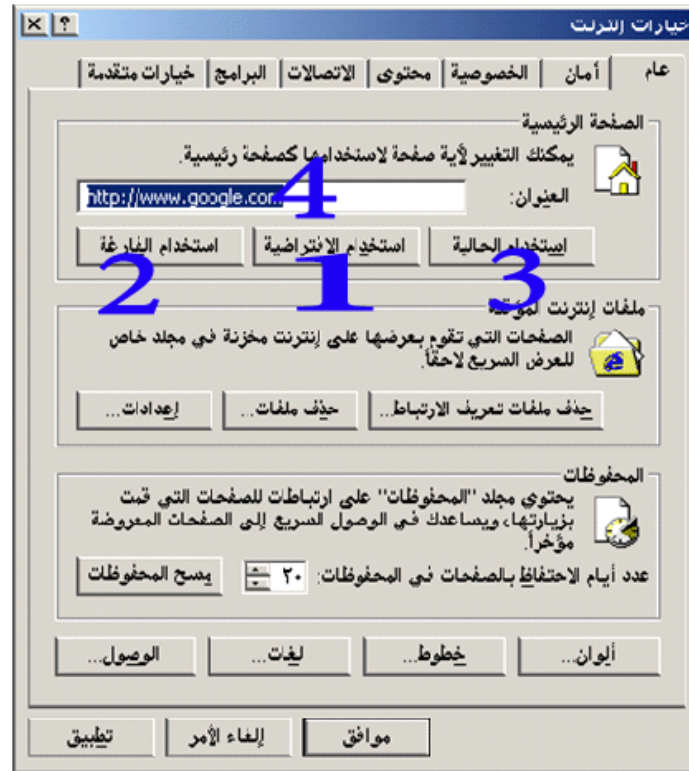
خيارات إنترنت

عام | أمان | الخصوصية | محتوى | الاتصالات | البرامج | خيارات متقدمة

الصفحة الرئيسية

يمكنك التغيير لأية صفحة لاستخدامها كصفحة رئيسية.

العنوان: http://www.google.com

4

استخدام الحالية | استخدام الافتراضية | استخدام الفارغة

3 1 2

ملفات إنترنت المؤقتة

الصفحات التي تقوم بعرضها على إنترنت مخزنة في مجلد خاص للعرض السريع لاحقاً.

حذف ملفات تعريف الارتباط... | حذف ملفات... | إعدادات...

المحفوظات

يحتوي مجلد "المحفوظات" على ارتباطات للصفحات التي قمت بزيارتها، ويساعدك في الوصول السريع إلى الصفحات المعروضة مؤخراً.

عدد أيام الاحتفاظ بالصفحات في المحفوظات: ٢٠ | مسح المحفوظات

ألوان... | خطوط... | لغات... | الوصول...

موافق | إلغاء الأمر | تطبيق